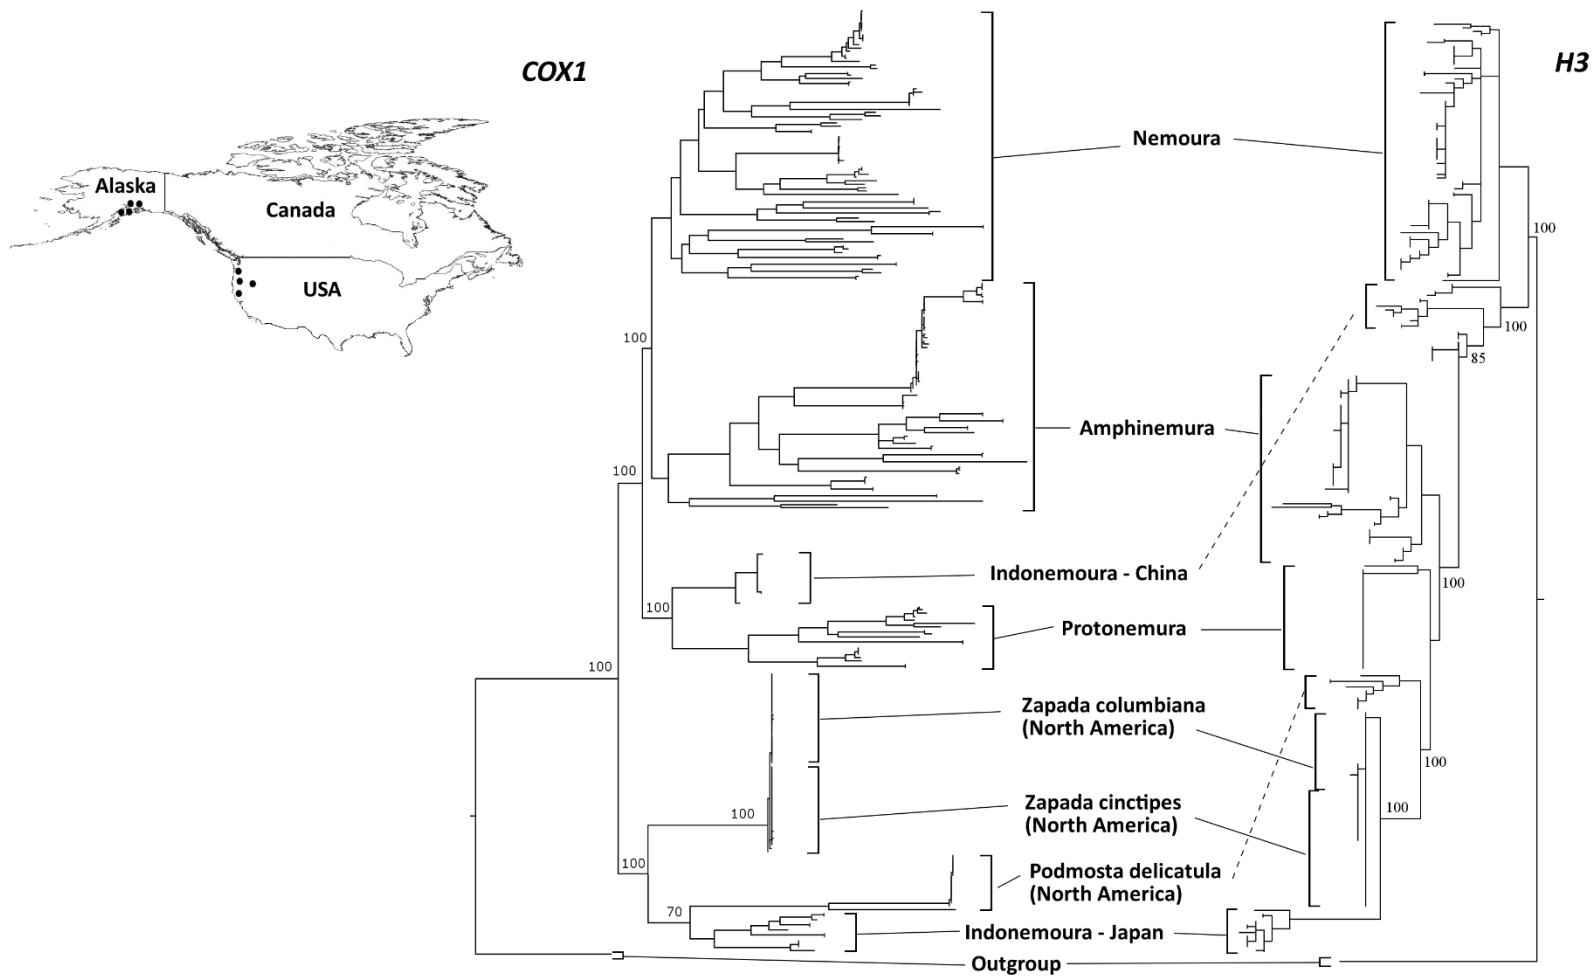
COX1

H3

Alaska

Canada

USA

Nemoura

Amphinemura

Indonemoura - China

Protonemura

Zapada columbiana (North America)

Zapada cinctipes (North America)

Podmosta delicatula (North America)

Indonemoura - Japan

Outgroup

100
100
100
100
100
100
70

100
100
85
100
100
100